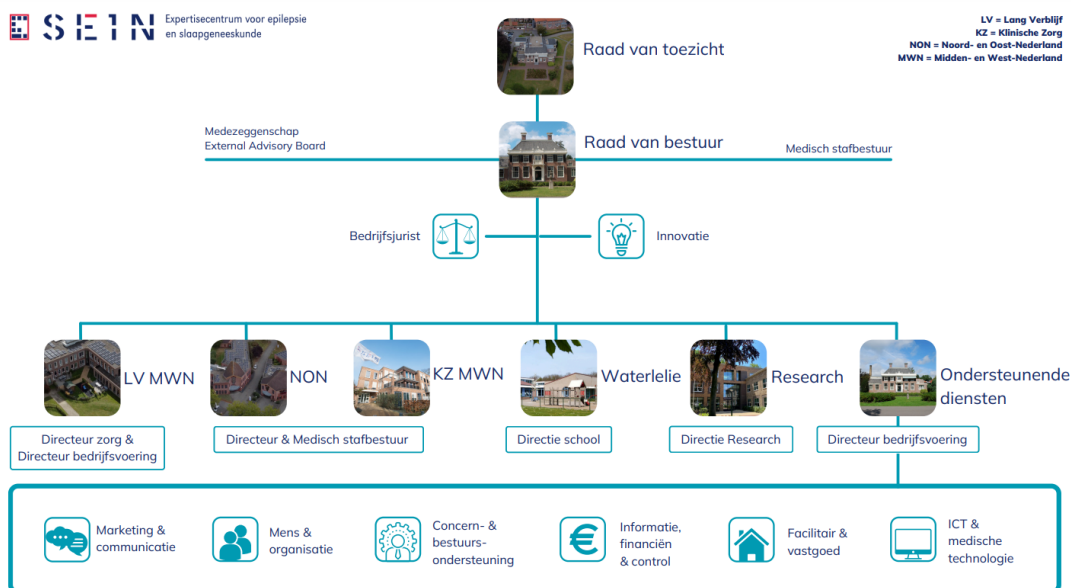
SEIN Expertisecentrum voor epilepsie en slaapgeneeskunde

LV = Lang Verblijf
KZ = Klinische Zorg
NON = Noord- en Oost-Nederland
MWN = Midden- en West-Nederland

Raad van toezicht

Medezeggenschap
External Advisory Board

Raad van bestuur

Medisch stafbestuur

Bedrijfsjurist

Innovatie

LV MWN

NON

KZ MWN

Waterlelie

Research

Ondersteunende diensten

Directeur zorg & Directeur bedrijfsvoering

Directeur & Medisch stafbestuur

Directie school

Directie Research

Directeur bedrijfsvoering

Marketing & communicatie

Mens & organisatie

Concern- & bestuurs-ondersteuning

Informatie, financiën & control

Facilitair & vastgoed

ICT & medische technologie